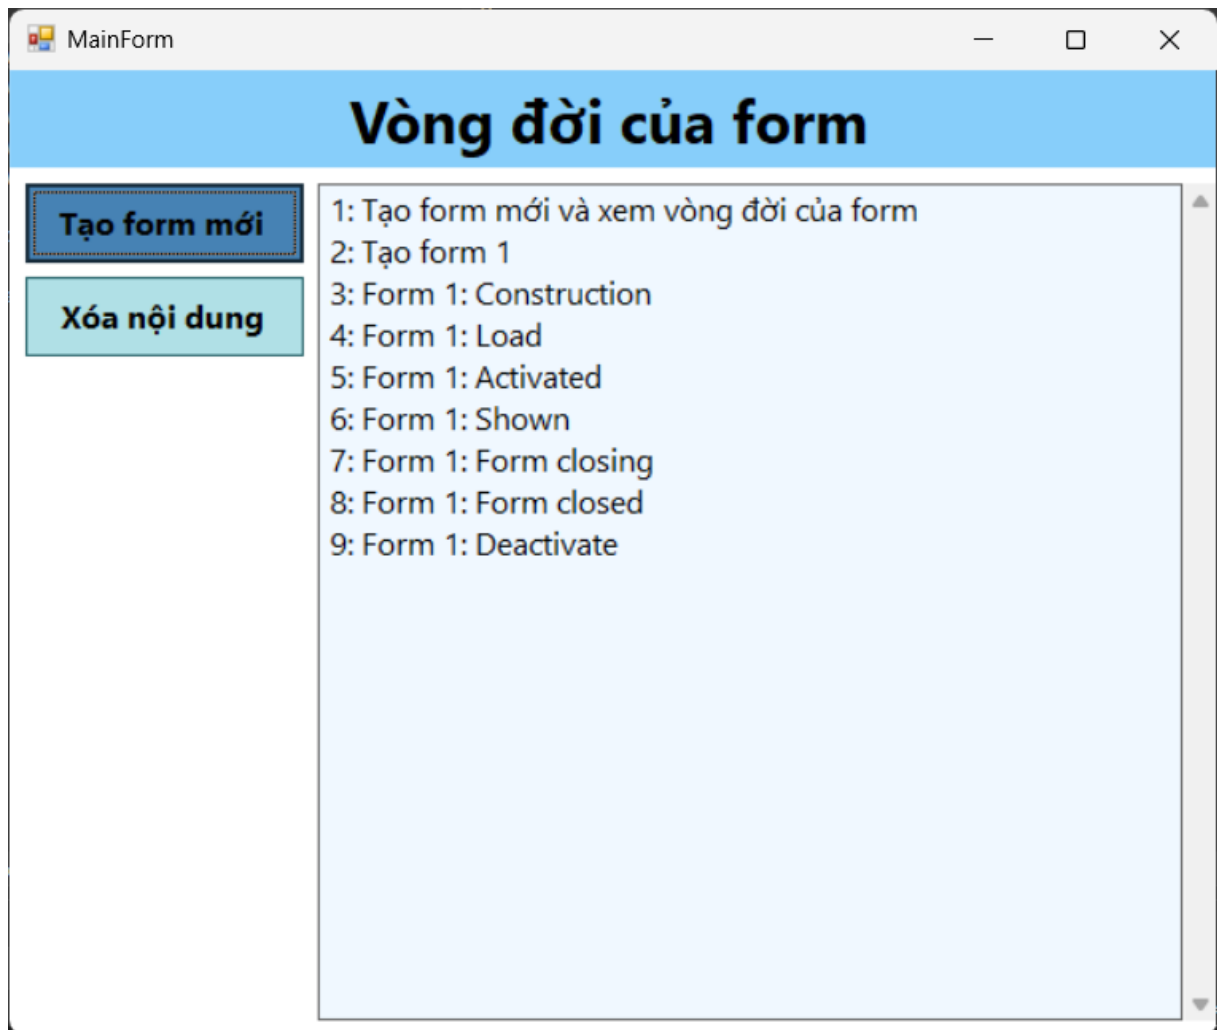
MainForm

Vòng đời của form

Tạo form mới

Xóa nội dung

1: Tạo form mới và xem vòng đời của form
2: Tạo form 1
3: Form 1: Construction
4: Form 1: Load
5: Form 1: Activated
6: Form 1: Shown
7: Form 1: Form closing
8: Form 1: Form closed
9: Form 1: Deactivate